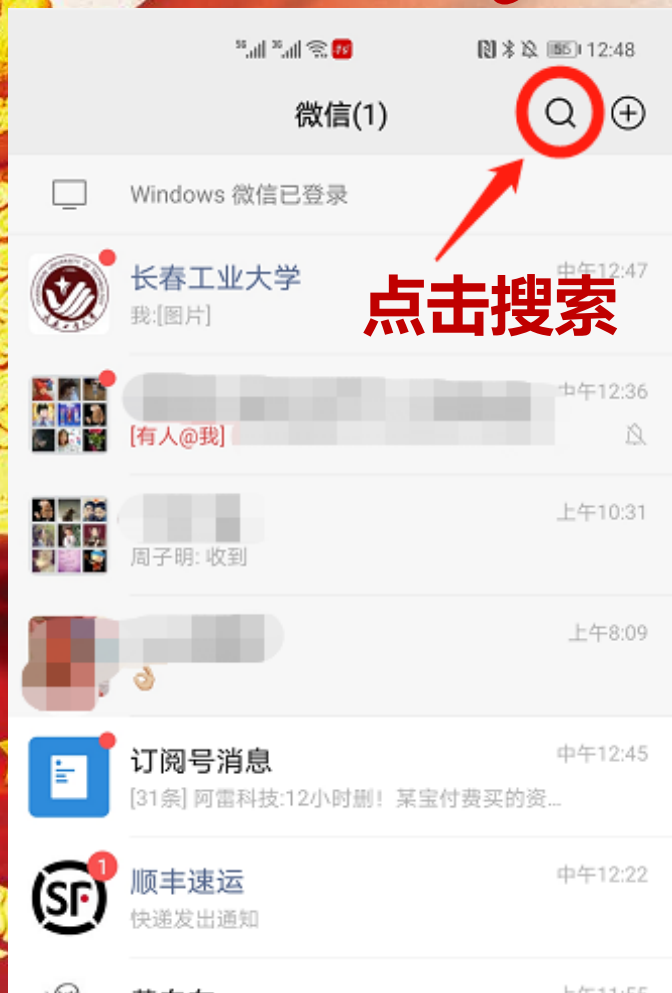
5G 4G 12:48

微信(1)

点击搜索

Windows 微信已登录

长春工业大学
我:[图片]
中午12:47

[有人@我]
中午12:36

周子明: 收到
上午10:31

上午8:09

订阅号消息
[31条] 阿雷科技:12小时删！某宝付费买的资...
中午12:45

SF
1
顺丰速运
快递发出通知
中午12:22

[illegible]
上午11:55